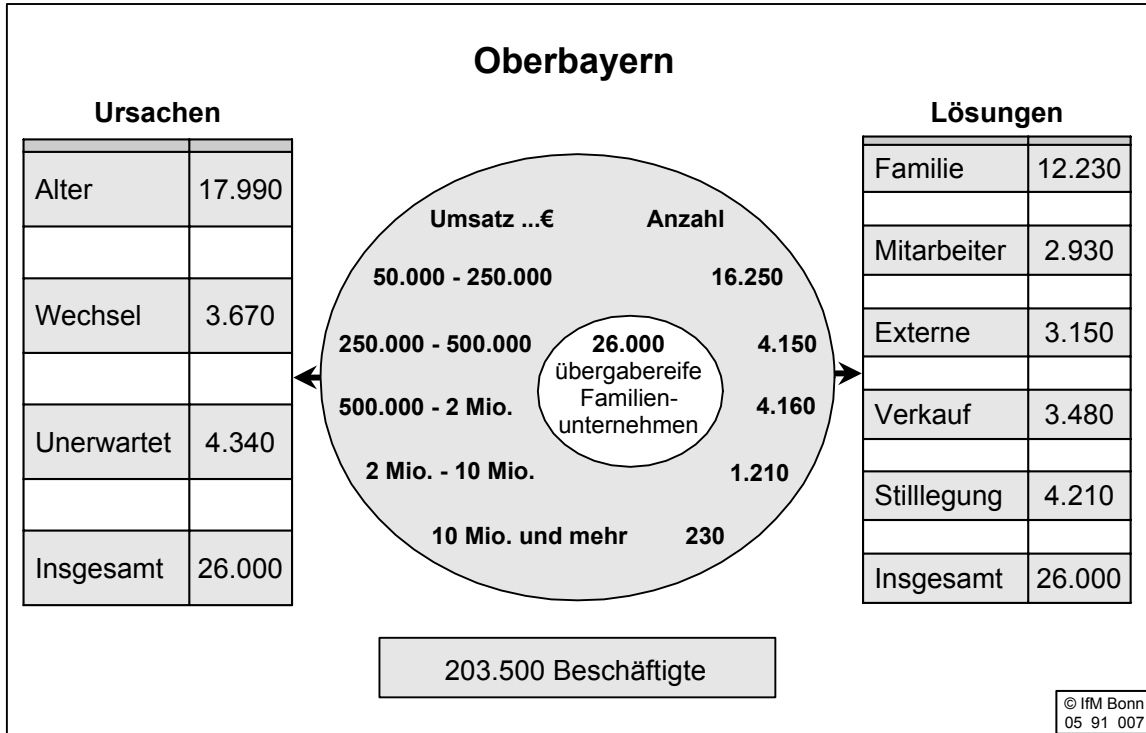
Oberbayern

Ursachen

| | |
|---|---|
| Alter | 17.990 |
| | |
| Wechsel | 3.670 |
| | |
| Unerwartet | 4.340 |
| | |
| Insgesamt | 26.000 |

| Umsatz ...€ | Anzahl |
|---|---|
| 50.000 - 250.000 | 16.250 |
| 250.000 - 500.000 | 4.150 |
| 500.000 - 2 Mio. | 4.160 |
| 2 Mio. - 10 Mio. | 1.210 |
| 10 Mio. und mehr | 230 |

26.000 übergabereife Familienunternehmen

Lösungen

| | |
|---|---|
| Familie | 12.230 |
| | |
| Mitarbeiter | 2.930 |
| | |
| Externe | 3.150 |
| | |
| Verkauf | 3.480 |
| | |
| Stilllegung | 4.210 |
| | |
| Insgesamt | 26.000 |

203.500 Beschäftigte

© IfM Bonn
05 91 007